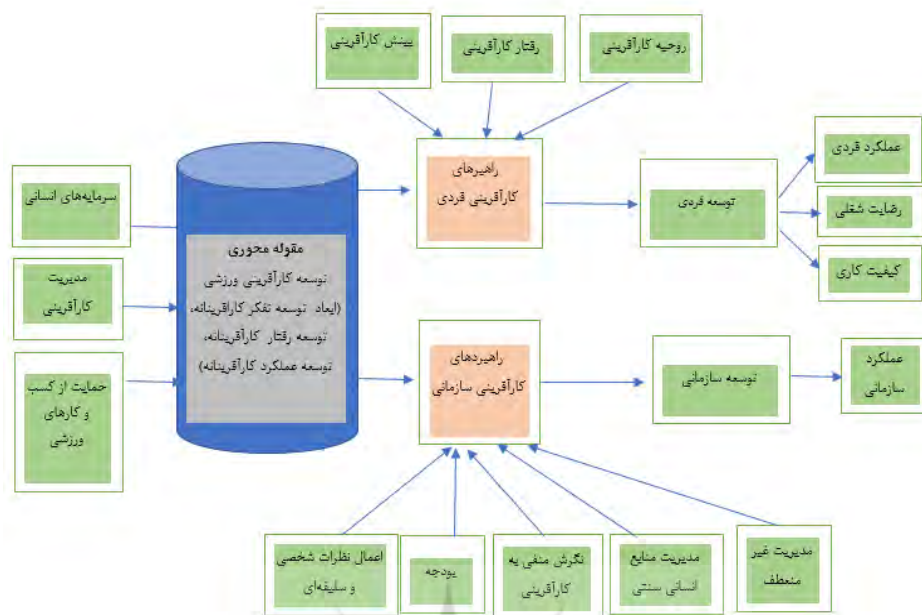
بینش کارآفرینی

رفتار کارآفرینی

روحیه کارآفرینی

سرمایه‌های انسانی

مدیریت کارآفرینی

حمایت از کسب و کارهای ورزشی

مقوله محوری
توسعه کارآفرینی ورزشی (ایعاد توسعه تفکر کارافرینانه، توسعه رفتار کارآفرینانه، توسعه عملکرد کارآفرینانه)

راهبردهای کارآفرینی فردی

راهبردهای کارآفرینی سازمانی

توسعه فردی

توسعه سازمانی

عملکرد فردی

رضایت شغلی

کیفیت کاری

عملکرد سازمانی

اعمال نظرات شخصی و سلیقه‌ای

بودجه

نگرش منفی به کارآفرینی

مدیریت منابع انسانی سنتی

مدیریت غیر منعطف